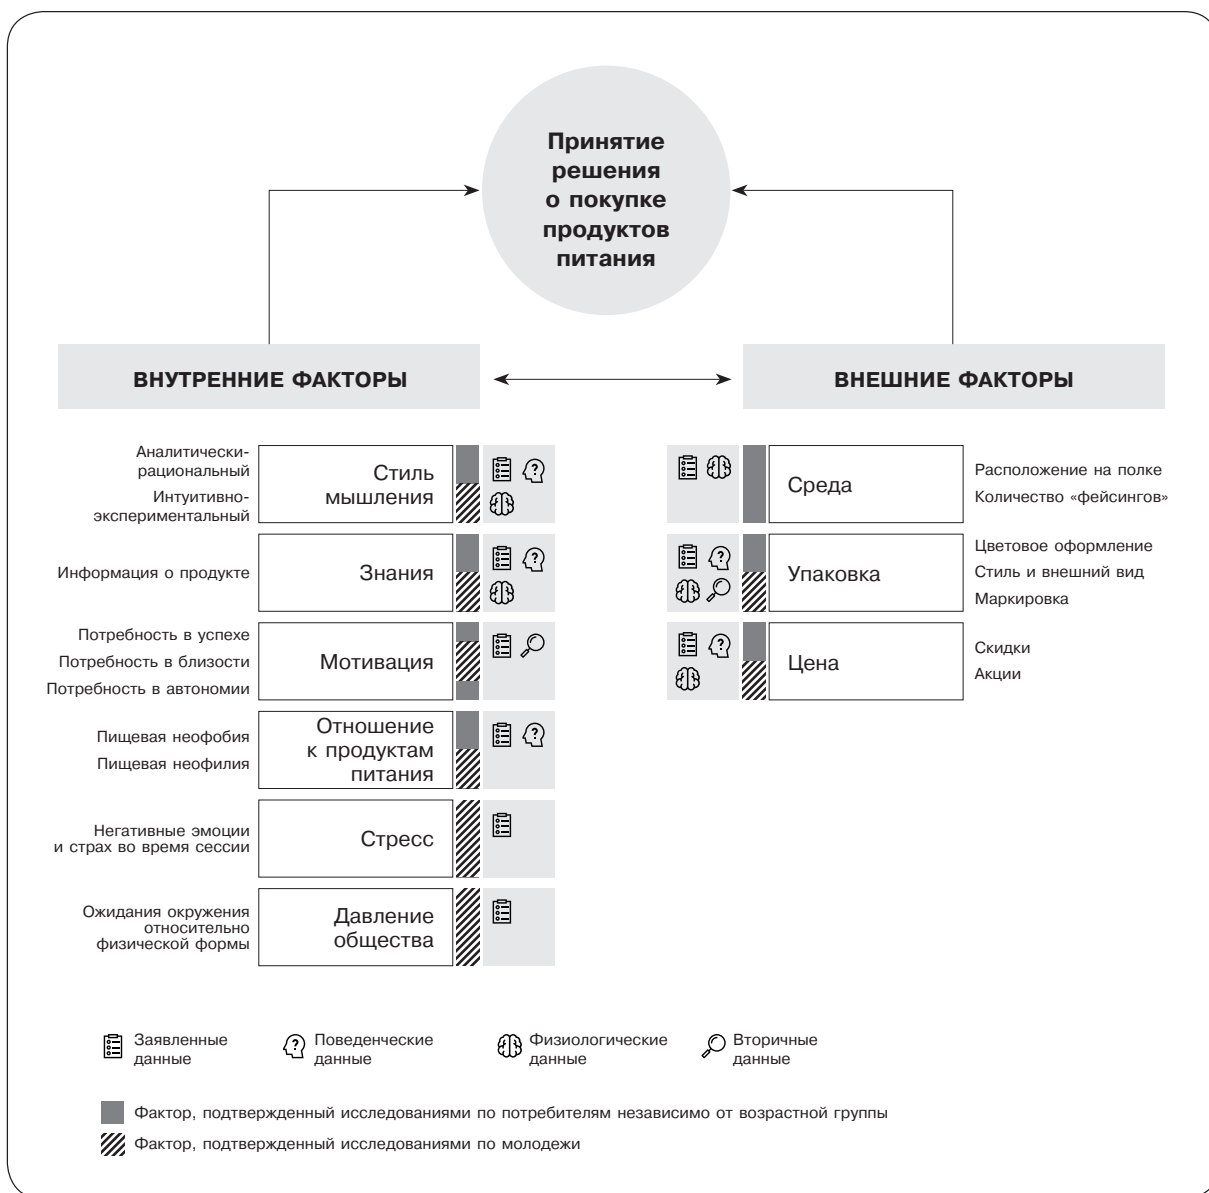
Принятие решения о покупке продуктов питания

ВНУТРЕННИЕ ФАКТОРЫ

ВНЕШНИЕ ФАКТОРЫ

Аналитически-рациональный
Интуитивно-экспериментальный
Стиль мышления

Информация о продукте
Знания

Потребность в успехе
Потребность в близости
Потребность в автономии
Мотивация

Пищевая неофобия
Пищевая неофилия
Отношение к продуктам питания

Негативные эмоции и страх во время сессии
Стресс

Ожидания окружения относительно физической формы
Давление общества

Среда
Расположение на полке
Количество «фейсингов»

Упаковка
Цветовое оформление
Стиль и внешний вид
Маркировка

Цена
Скидки
Акции

Заявленные данные
Поведенческие данные
Физиологические данные
Вторичные данные

Фактор, подтвержденный исследованиями по потребителям независимо от возрастной группы

Фактор, подтвержденный исследованиями по молодежи